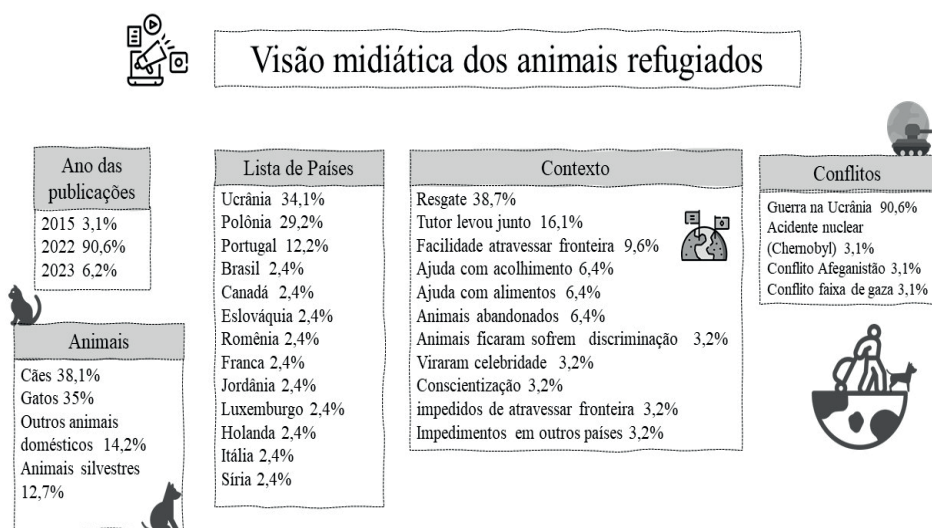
Visão midiática dos animais refugiados

Ano das publicações
2015 3,1%
2022 90,6%
2023 6,2%

Animais
Cães 38,1%
Gatos 35%
Outros animais domésticos 14,2%
Animais silvestres 12,7%

Lista de Países
Ucrânia 34,1%
Polônia 29,2%
Portugal 12,2%
Brasil 2,4%
Canadá 2,4%
Eslováquia 2,4%
Romênia 2,4%
Franca 2,4%
Jordânia 2,4%
Luxemburgo 2,4%
Holanda 2,4%
Itália 2,4%
Síria 2,4%

Contexto
Resgate 38,7%
Tutor levou junto 16,1%
Facilidade atravessar fronteira 9,6%
Ajuda com acolhimento 6,4%
Ajuda com alimentos 6,4%
Animais abandonados 6,4%
Animais ficaram sofrem discriminação 3,2%
Viraram celebridade 3,2%
Conscientização 3,2%
impedidos de atravessar fronteira 3,2%
Impedimentos em outros países 3,2%

Conflitos
Guerra na Ucrânia 90,6%
Acidente nuclear (Chernobyl) 3,1%
Conflito Afeganistão 3,1%
Conflito faixa de gaza 3,1%